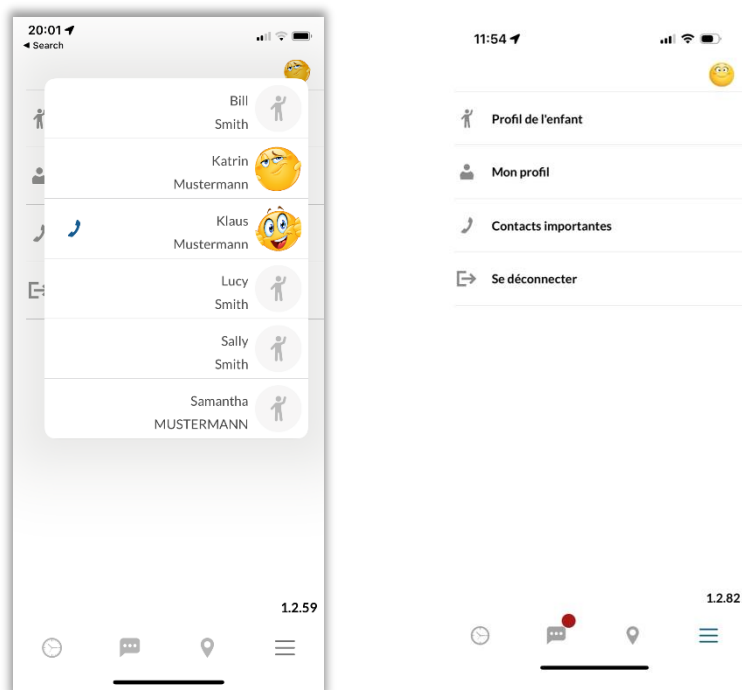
20:01
◂ Search

Bill
Smith

Katrin
Mustermann

Klaus
Mustermann

Lucy
Smith

Sally
Smith

Samantha
MUSTERMANN

1.2.59

11:54

Profil de l'enfant

Mon profil

Contacts importantes

Se déconnecter

1.2.82